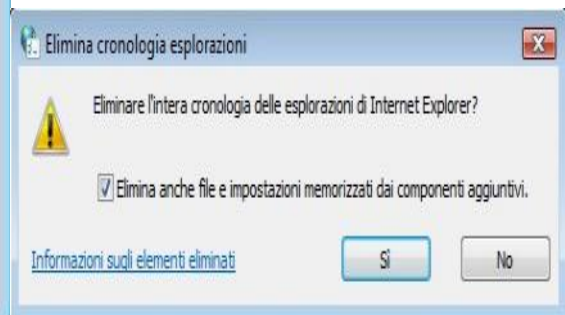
Elimina cronologia esplorazioni

Eliminare l'intera cronologia delle esplorazioni di Internet Explorer?

Elimina anche file e impostazioni memorizzati dai componenti aggiuntivi.

Informazioni sugli elementi eliminati

Sì

No